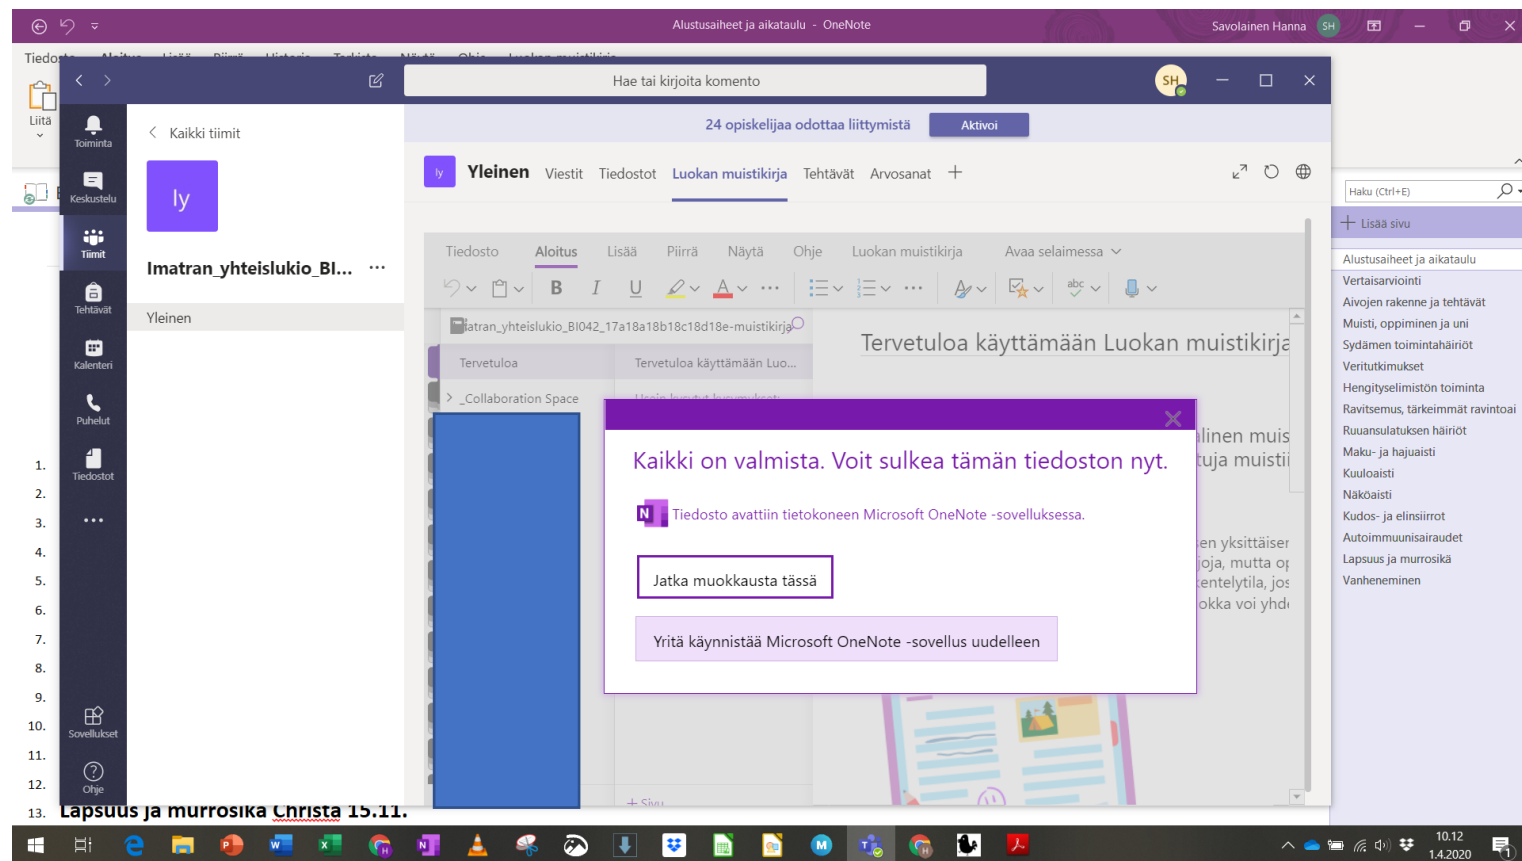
Alustusaiheet ja aikataulu - OneNote

Savolainen Hanna SH

Tiedosto

Liitä

Hae tai kirjoita komento

SH

Toiminta

Keskustelu

Tiimit

Tehtävät

Kalenteri

Puhelut

Tiedostot

...

Sovellukset

Ohje

Kaikki tiimit

ly

Imatran_yhteislukio_BI...

Yleinen

24 opiskelijaa odottaa liittymistä

Aktivoi

ly Yleinen Viestit Tiedostot Luokan muistikirja Tehtävät Arvosanat +

Tiedosto Aloitus Lisää Piirrä Näytä Ohje Luokan muistikirja Avaa selaimessa

Imatran_yhteislukio_BI042_17a18a18b18c18d18e-muistikirja

Tervetuloa

Tervetuloa käyttämään Luo...

_Collaboration Space

+ Sivu

Tervetuloa käyttämään Luokan muistikirja

Kaikki on valmista. Voit sulkea tämän tiedoston nyt.

Tiedosto avattiin tietokoneen Microsoft OneNote -sovelluksessa.

Jatka muokkausta tässä

Yritä käynnistää Microsoft OneNote -sovellus uudelleen

Haku (Ctrl+E)

+ Lisää sivu

Alustusaiheet ja aikataulu
Vertaisarviointi
Aivojen rakenne ja tehtävät
Muisti, oppiminen ja uni
Sydämen toimintahäiriöt
Veritutkimukset
Hengityselimistön toiminta
Ravitsemus, tärkeimmät ravintoai
Ruuansulatuksen häiriöt
Maku- ja hajuaisti
Kuuloaisti
Näköaisti
Kudos- ja elinsiirrot
Autoimmuunisairaudet
Lapsuus ja murrosikä
Vanheneminen

1.
2.
3.
4.
5.
6.
7.
8.
9.
10.
11.
12.
13. Lapsuus ja murrosikä Christa 15.11.

10.12
1.4.2020